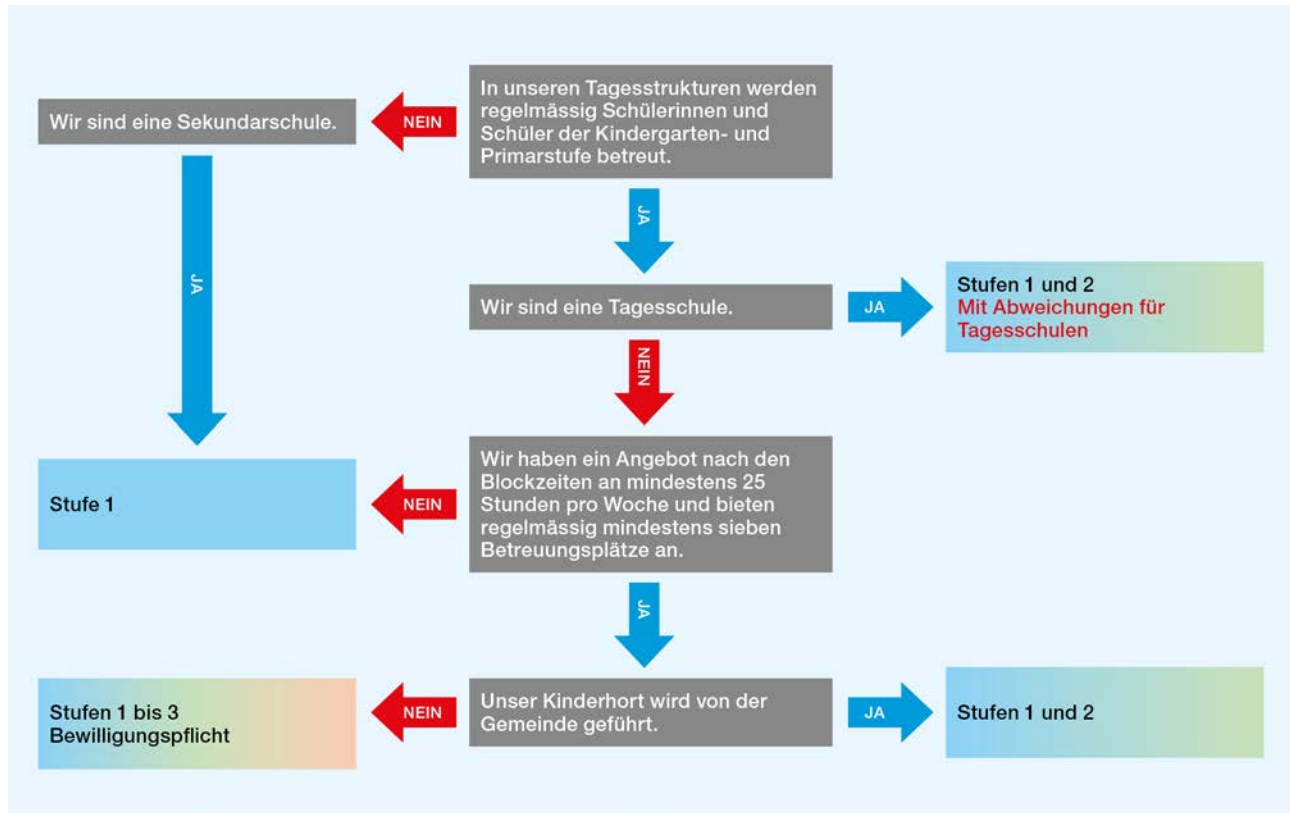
In unseren Tagesstrukturen werden regelmässig Schülerinnen und Schüler der Kindergarten- und Primarstufe betreut.

NEIN

Wir sind eine Sekundarschule.

JA

JA

Wir sind eine Tagesschule.

JA

Stufen 1 und 2
Mit Abweichungen für Tagesschulen

NEIN

Wir haben ein Angebot nach den Blockzeiten an mindestens 25 Stunden pro Woche und bieten regelmässig mindestens sieben Betreuungsplätze an.

NEIN

Stufe 1

JA

Unser Kinderhort wird von der Gemeinde geführt.

NEIN

Stufen 1 bis 3
Bewilligungspflicht

JA

Stufen 1 und 2